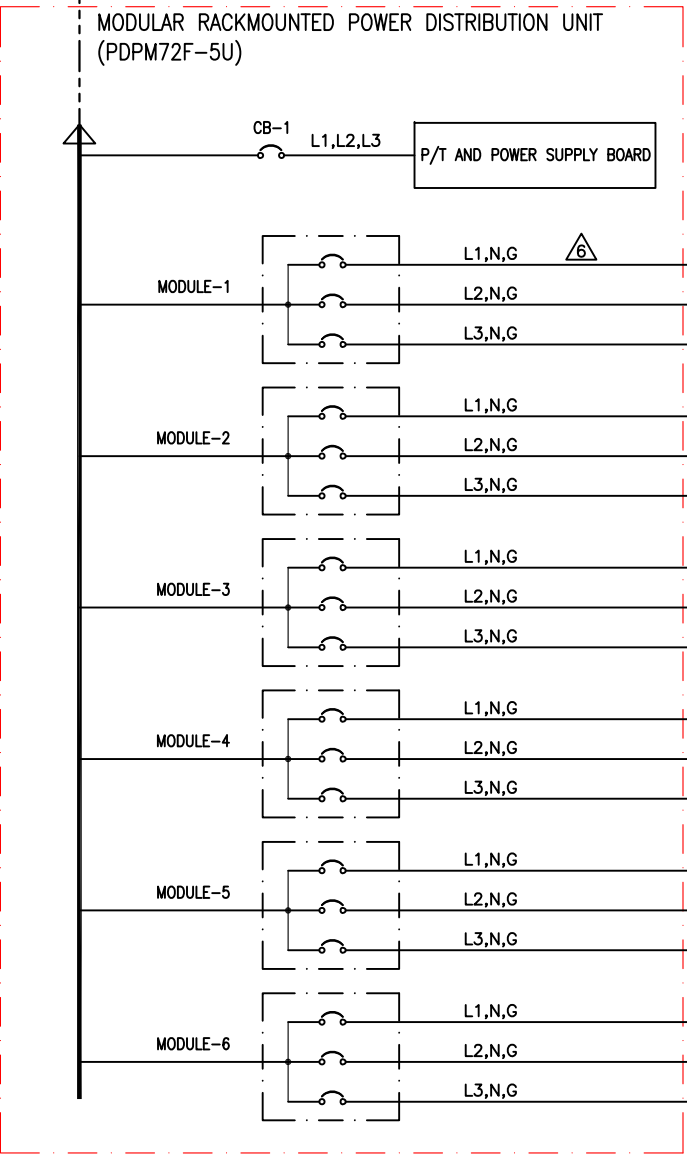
MODULAR RACKMOUNTED POWER DISTRIBUTION UNIT
(PDPM72F-5U)

CB-1
L1,L2,L3
P/T AND POWER SUPPLY BOARD

MODULE-1
L1,N,G
6
L2,N,G
L3,N,G

MODULE-2
L1,N,G
L2,N,G
L3,N,G

MODULE-3
L1,N,G
L2,N,G
L3,N,G

MODULE-4
L1,N,G
L2,N,G
L3,N,G

MODULE-5
L1,N,G
L2,N,G
L3,N,G

MODULE-6
L1,N,G
L2,N,G
L3,N,G